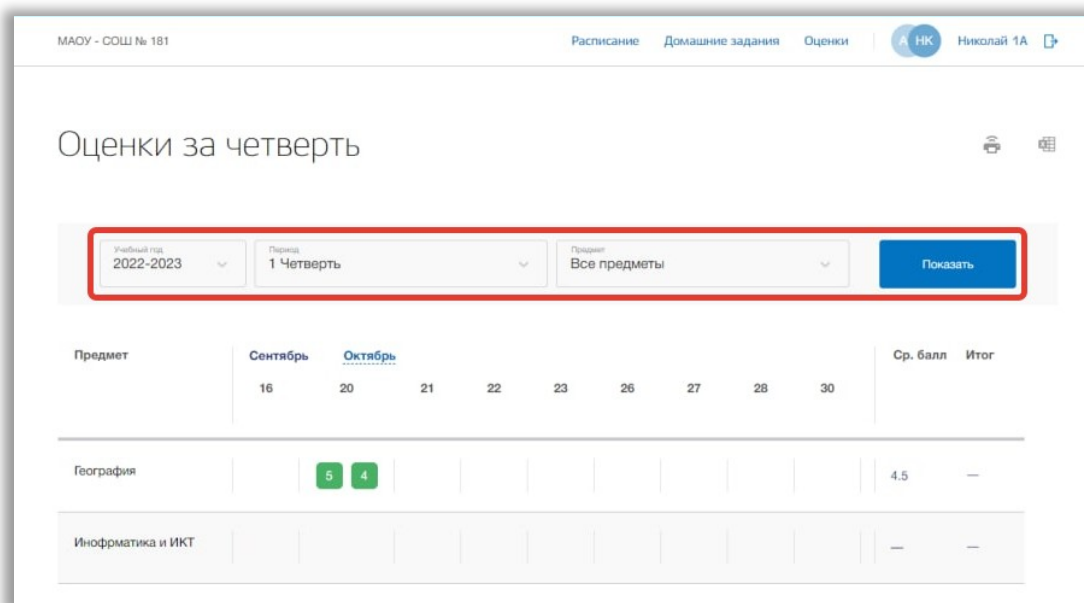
МАОУ - СОШ № 181

Расписание Домашние задания Оценки

А НК Николай 1А

Оценки за четверть

Учебный год
2022-2023

Период
1 Четверть

Предмет
Все предметы

Показать

| Предмет | Сентябрь 16 | Октябрь 20 | 21 | 22 | 23 | 26 | 27 | 28 | 30 | Ср. балл | Итог |
|---|---|---|---|---|---|---|---|---|---|---|---|
| География | | 5 4 | | | | | | | | 4.5 | — |
| Информатика и ИКТ | | | | | | | | | | — | — |